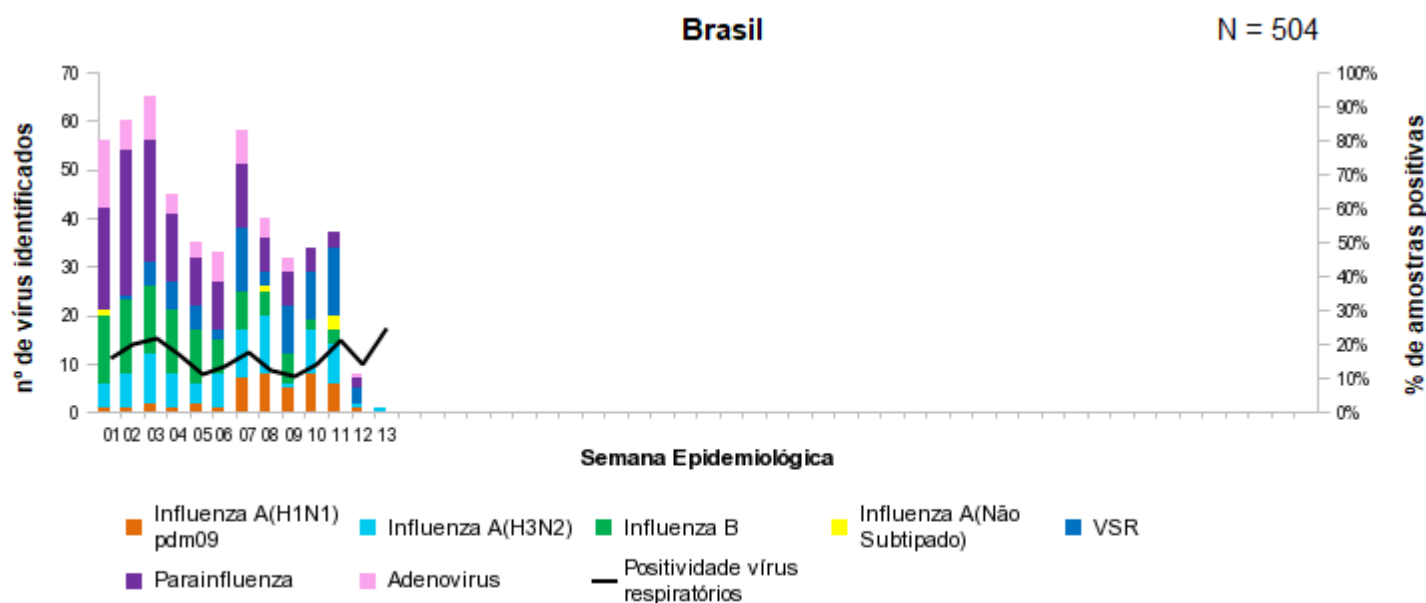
Brasil

N = 504

nº de vírus identificados

70
60
50
40
30
20
10
0

100%
90%
80%
70%
60%
50%
40%
30%
20%
10%
0%

% de amostras positivas

01 02 03 04 05 06 07 08 09 10 11 12 13

Semana Epidemiológica

Influenza A(H1N1) pdm09
Influenza A(H3N2)
Influenza B
Influenza A(Não Subtipado)
VSR
Parainfluenza
Adenovirus
Positividade vírus respiratórios